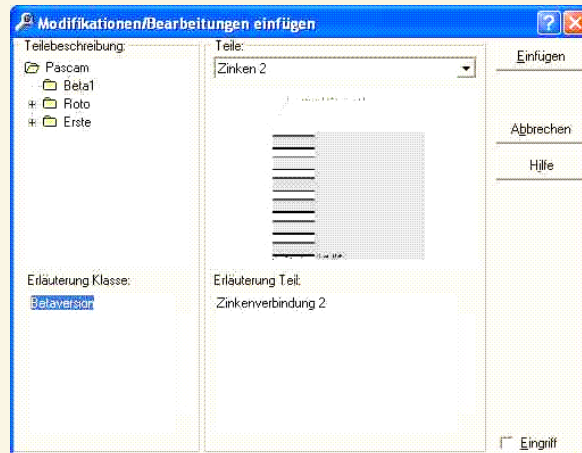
Modifikationen/Bearbeitungen einfügen

Teilebeschreibung:
Pascam
Beta1
Roto
Erste

Teile:
Zinken 2

Einfügen
Abbrechen
Hilfe

Erläuterung Klasse:
Betaversion

Erläuterung Teil:
Zinkenverbindung 2

Eingriff